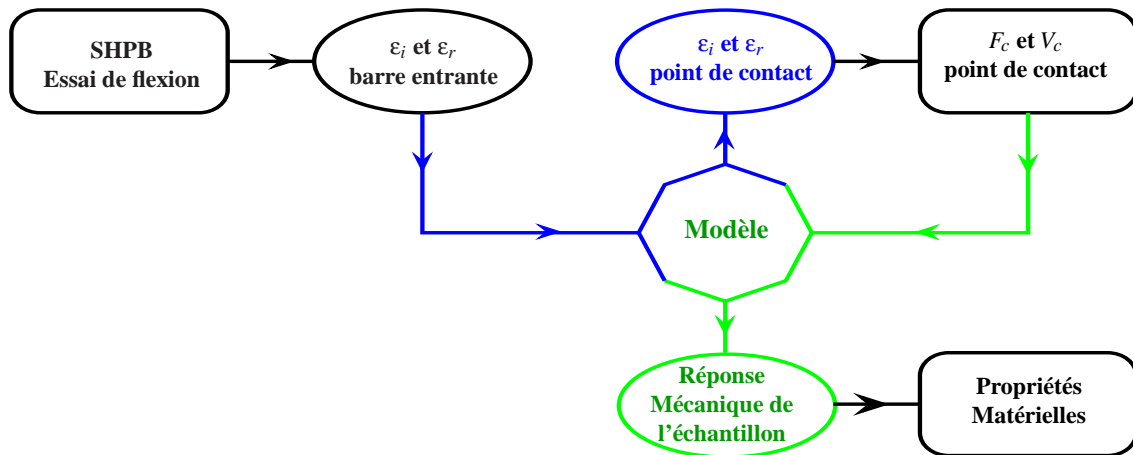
SHPB
Essai de flexion

$\varepsilon_i$ et $\varepsilon_r$
barre entrante

$\varepsilon_i$ et $\varepsilon_r$
point de contact

$F_c$ et $V_c$
point de contact

Modèle

Réponse
Mécanique de
l'échantillon

Propriétés
Matérielles